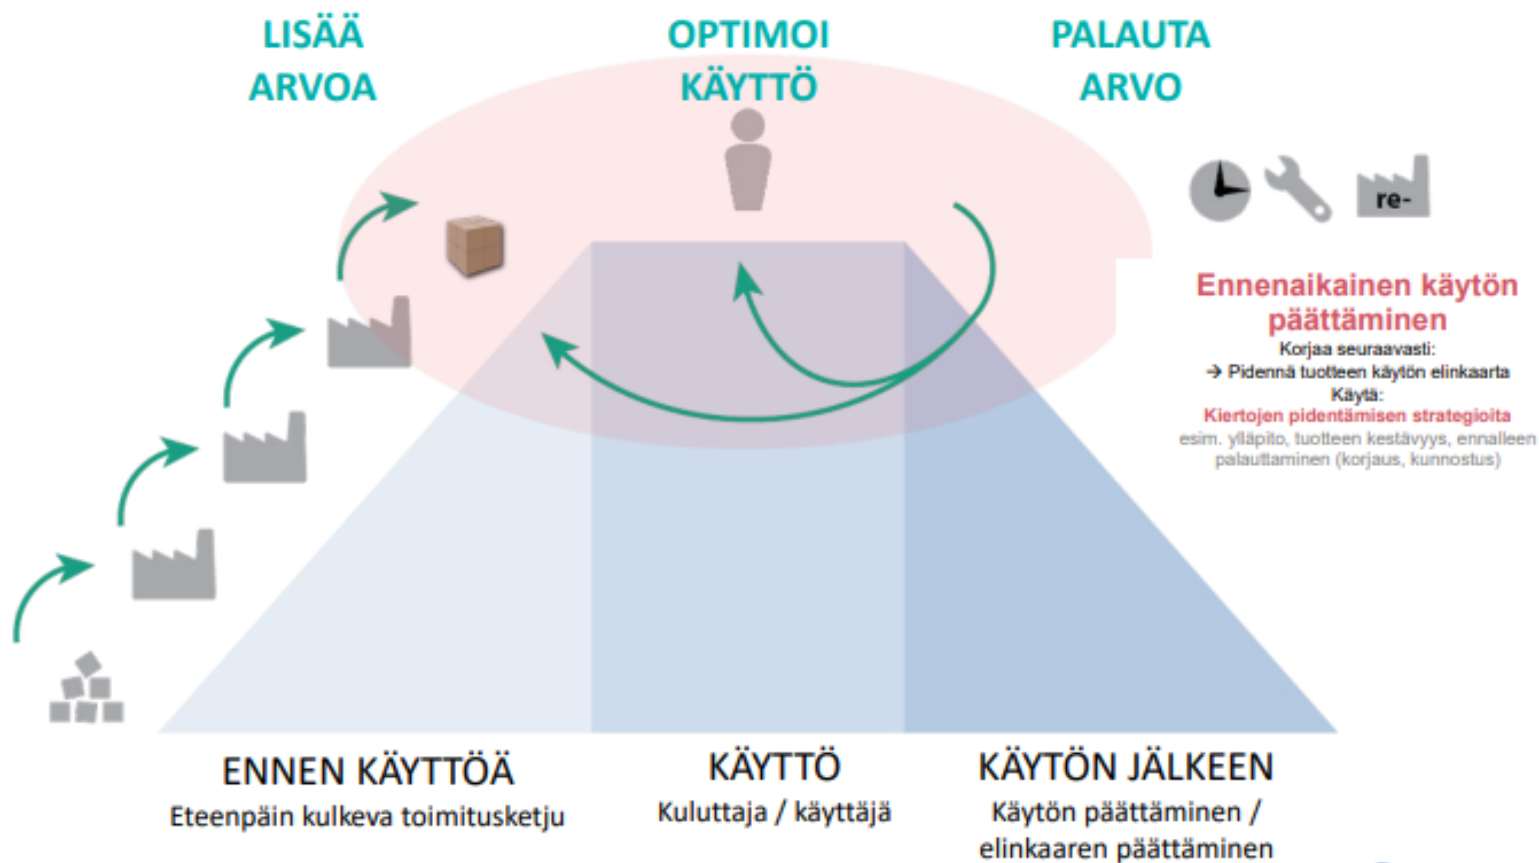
LISÄÄ ARVOA

OPTIMOI KÄYTTÖ

PALAUTA ARVO

re-

Ennenaikainen käytön päättäminen

Korjaa seuraavasti:
→ Pidennä tuotteen käytön elinkaarta
Käytä:
Kiertojen pidentämisen strategioita
esim. ylläpito, tuotteen kestävyys, ennalleen palauttaminen (korjaus, kunnostus)

ENNEN KÄYTTÖÄ
Eteenpäin kulkeva toimitusketju

KÄYTTÖ
Kuluttaja / käyttäjä

KÄYTÖN JÄLKEEN
Käytön päättäminen / elinkaaren päättäminen